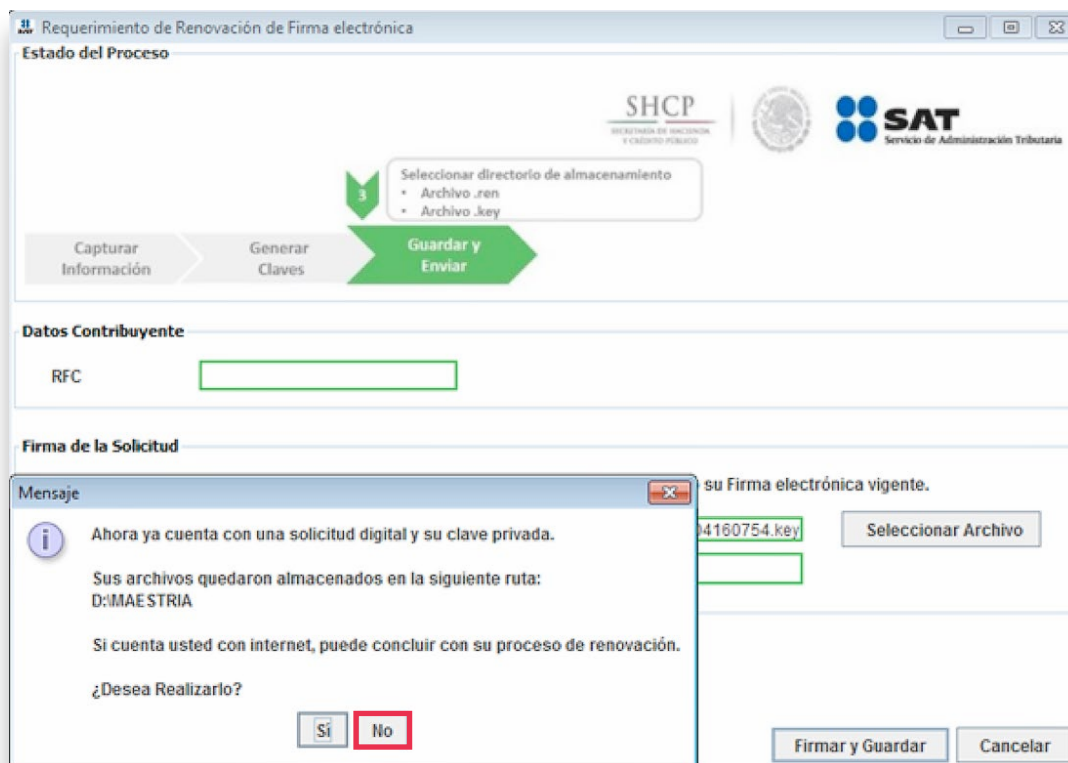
Requerimiento de Renovación de Firma electrónica

Estado del Proceso

SHCP
SECRETARÍA DE HACIENDA Y CRÉDITO PÚBLICO

SAT
Servicio de Administración Tributaria

3
Seleccionar directorio de almacenamiento
• Archivo .ren
• Archivo .key

Capturar Información
Generar Claves
Guardar y Enviar

Datos Contribuyente

RFC

Firma de la Solicitud

su Firma electrónica vigente.

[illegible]04160754.key
Seleccionar Archivo

Mensaje

Ahora ya cuenta con una solicitud digital y su clave privada.

Sus archivos quedaron almacenados en la siguiente ruta:
D:\MAESTRIA

Si cuenta usted con internet, puede concluir con su proceso de renovación.

¿Desea Realizarlo?

Sí
No

Firmar y Guardar
Cancelar